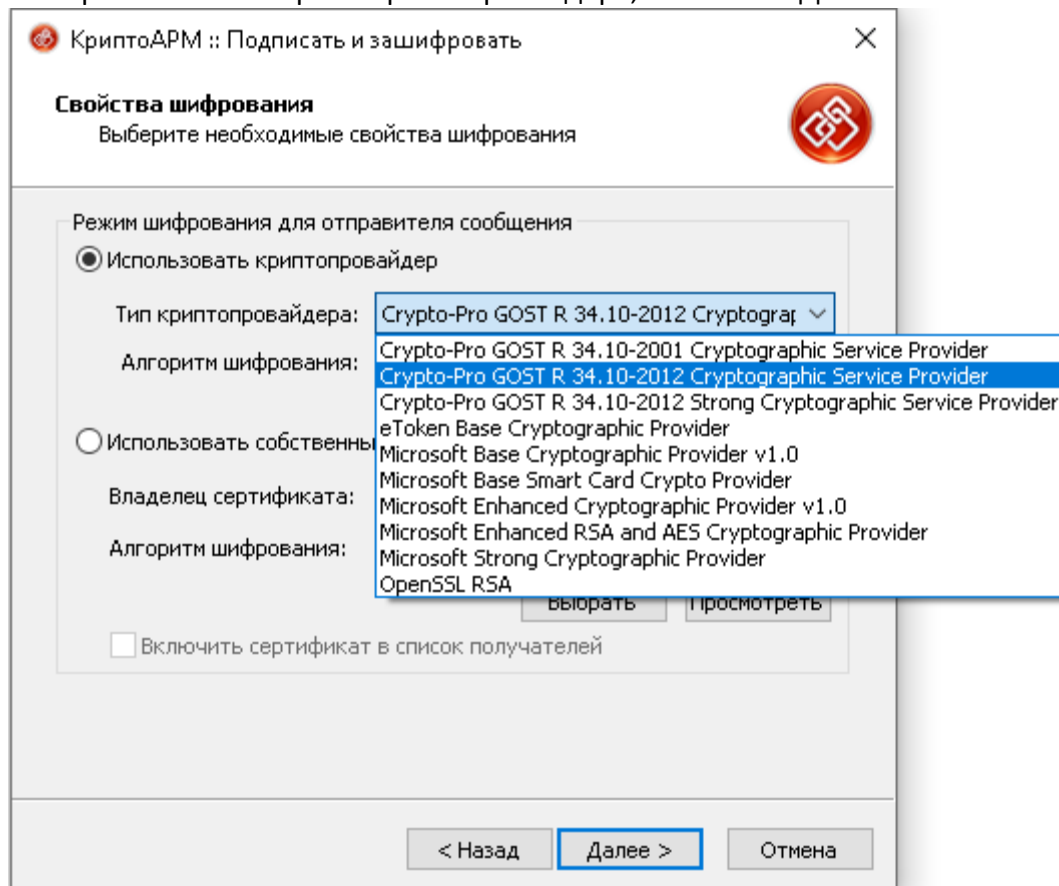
КриптоАРМ :: Подписать и зашифровать

Свойства шифрования
Выберите необходимые свойства шифрования

Режим шифрования для отправителя сообщения
Использовать криптопровайдер

Тип криптопровайдера: Crypto-Pro GOST R 34.10-2012 Cryptograp

Алгоритм шифрования:

Crypto-Pro GOST R 34.10-2001 Cryptographic Service Provider
Crypto-Pro GOST R 34.10-2012 Cryptographic Service Provider
Crypto-Pro GOST R 34.10-2012 Strong Cryptographic Service Provider
eToken Base Cryptographic Provider
Microsoft Base Cryptographic Provider v1.0
Microsoft Base Smart Card Crypto Provider
Microsoft Enhanced Cryptographic Provider v1.0
Microsoft Enhanced RSA and AES Cryptographic Provider
Microsoft Strong Cryptographic Provider
OpenSSL RSA

Использовать собственны

Владелец сертификата:

Алгоритм шифрования:

Выбрать Просмотреть

Включить сертификат в список получателей

< Назад Далее > Отмена